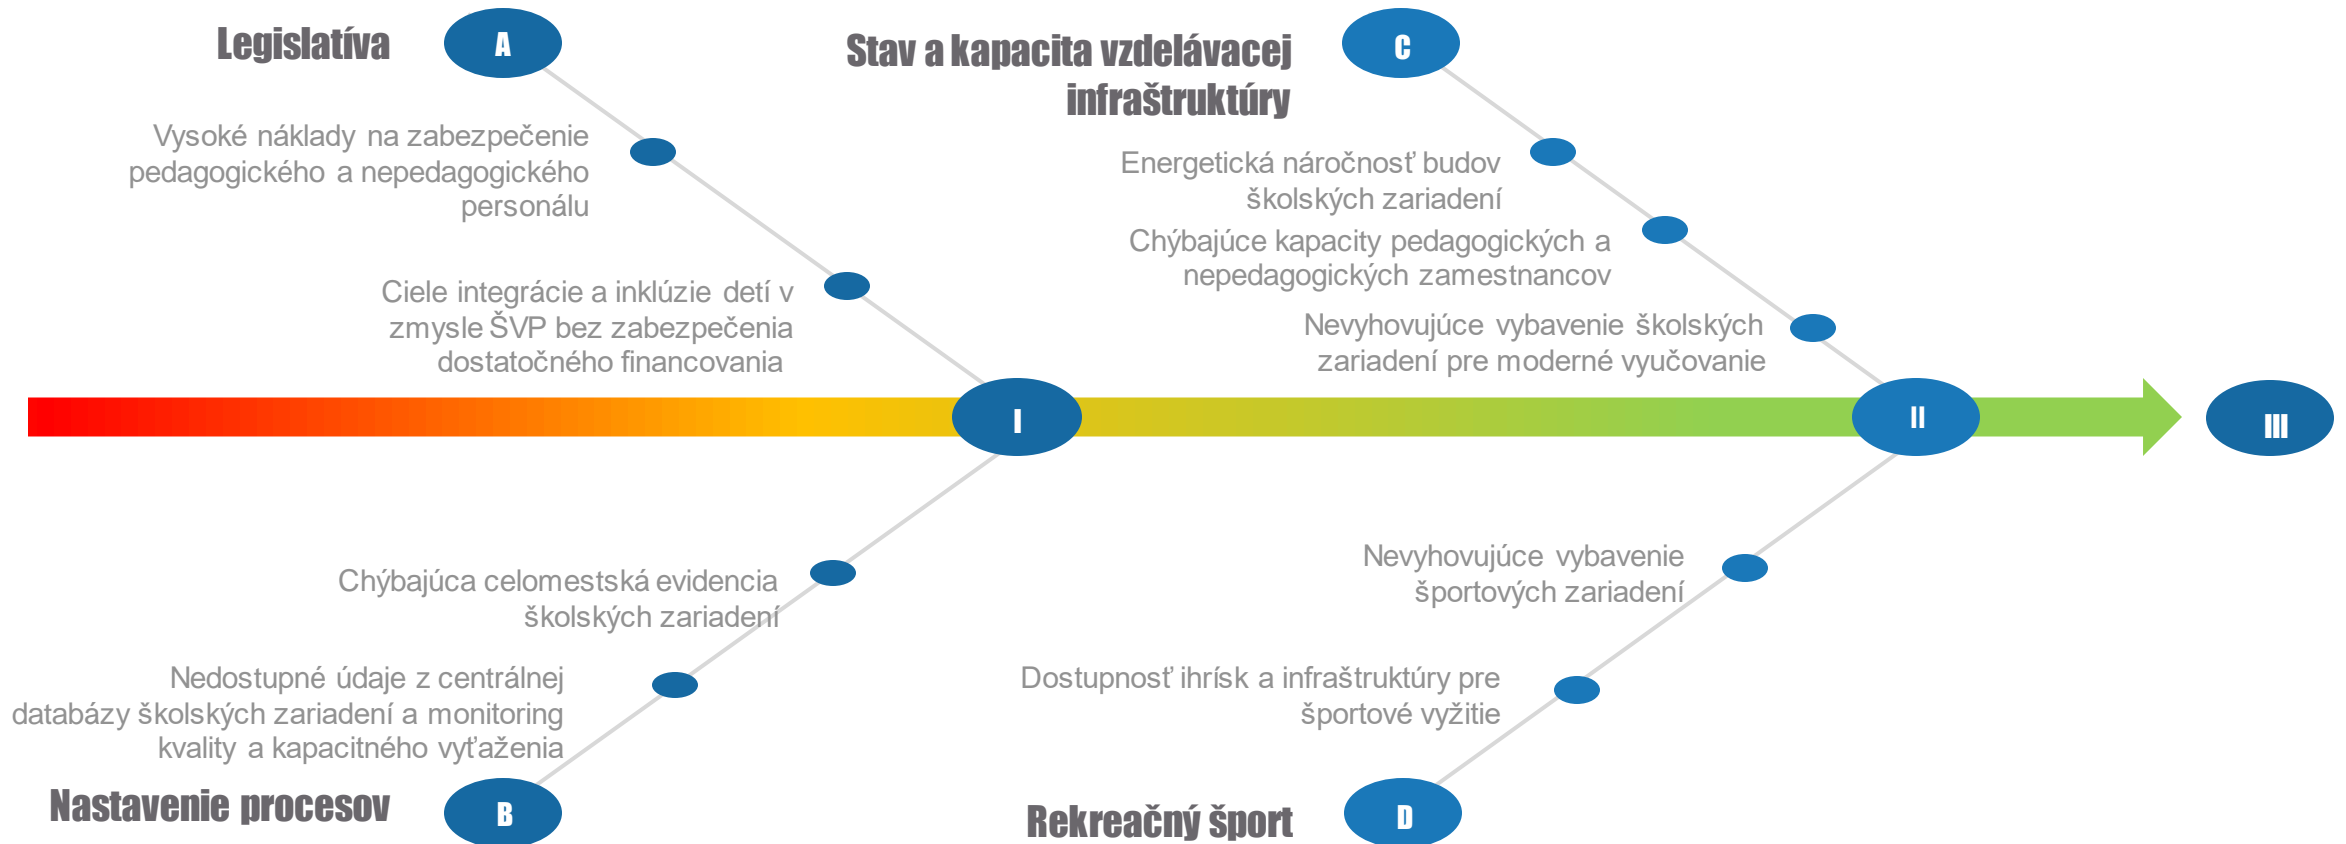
Legislatíva

A

Vysoké náklady na zabezpečenie pedagogického a nepedagogického personálu

Ciele integrácie a inklúzie detí v zmysle ŠVP bez zabezpečenia dostatočného financovania

Stav a kapacita vzdelávacej infraštruktúry

C

Energetická náročnosť budov školských zariadení

Chýbajúce kapacity pedagogických a nepedagogických zamestnancov

Nevyhovujúce vybavenie školských zariadení pre moderné vyučovanie

I

II

III

Chýbajúca celomestská evidencia školských zariadení

Nedostupné údaje z centrálnej databázy školských zariadení a monitoring kvality a kapacitného vyťaženia

Nastavenie procesov

B

Nevyhovujúce vybavenie športových zariadení

Dostupnosť ihrísk a infraštruktúry pre športové vyžitie

Rekreačný šport

D